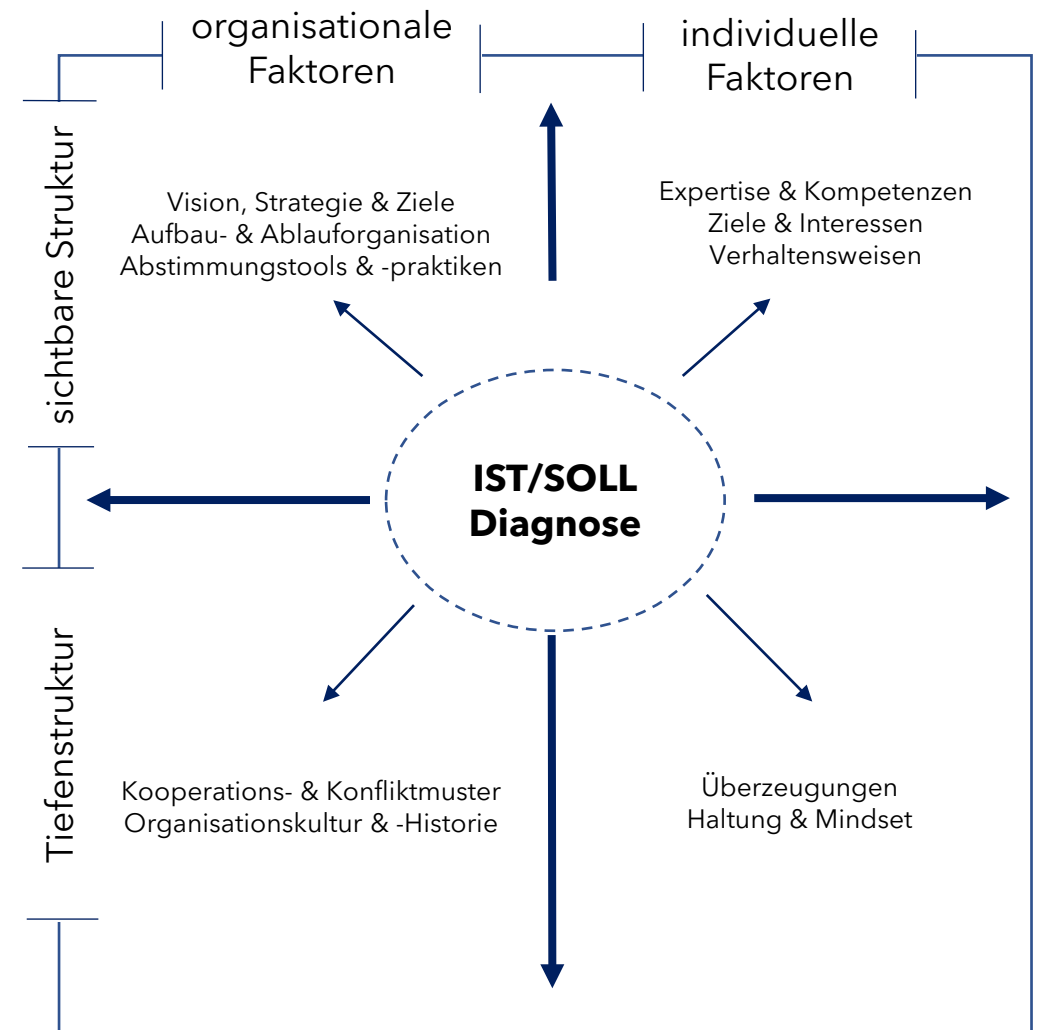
organisationale Faktoren

individuelle Faktoren

sichtbare Struktur

Vision, Strategie & Ziele
Aufbau- & Ablauforganisation
Abstimmungstools & -praktiken

Expertise & Kompetenzen
Ziele & Interessen
Verhaltensweisen

IST/SOLL Diagnose

Tiefenstruktur

Kooperations- & Konfliktmuster
Organisationskultur & -Historie

Überzeugungen
Haltung & Mindset